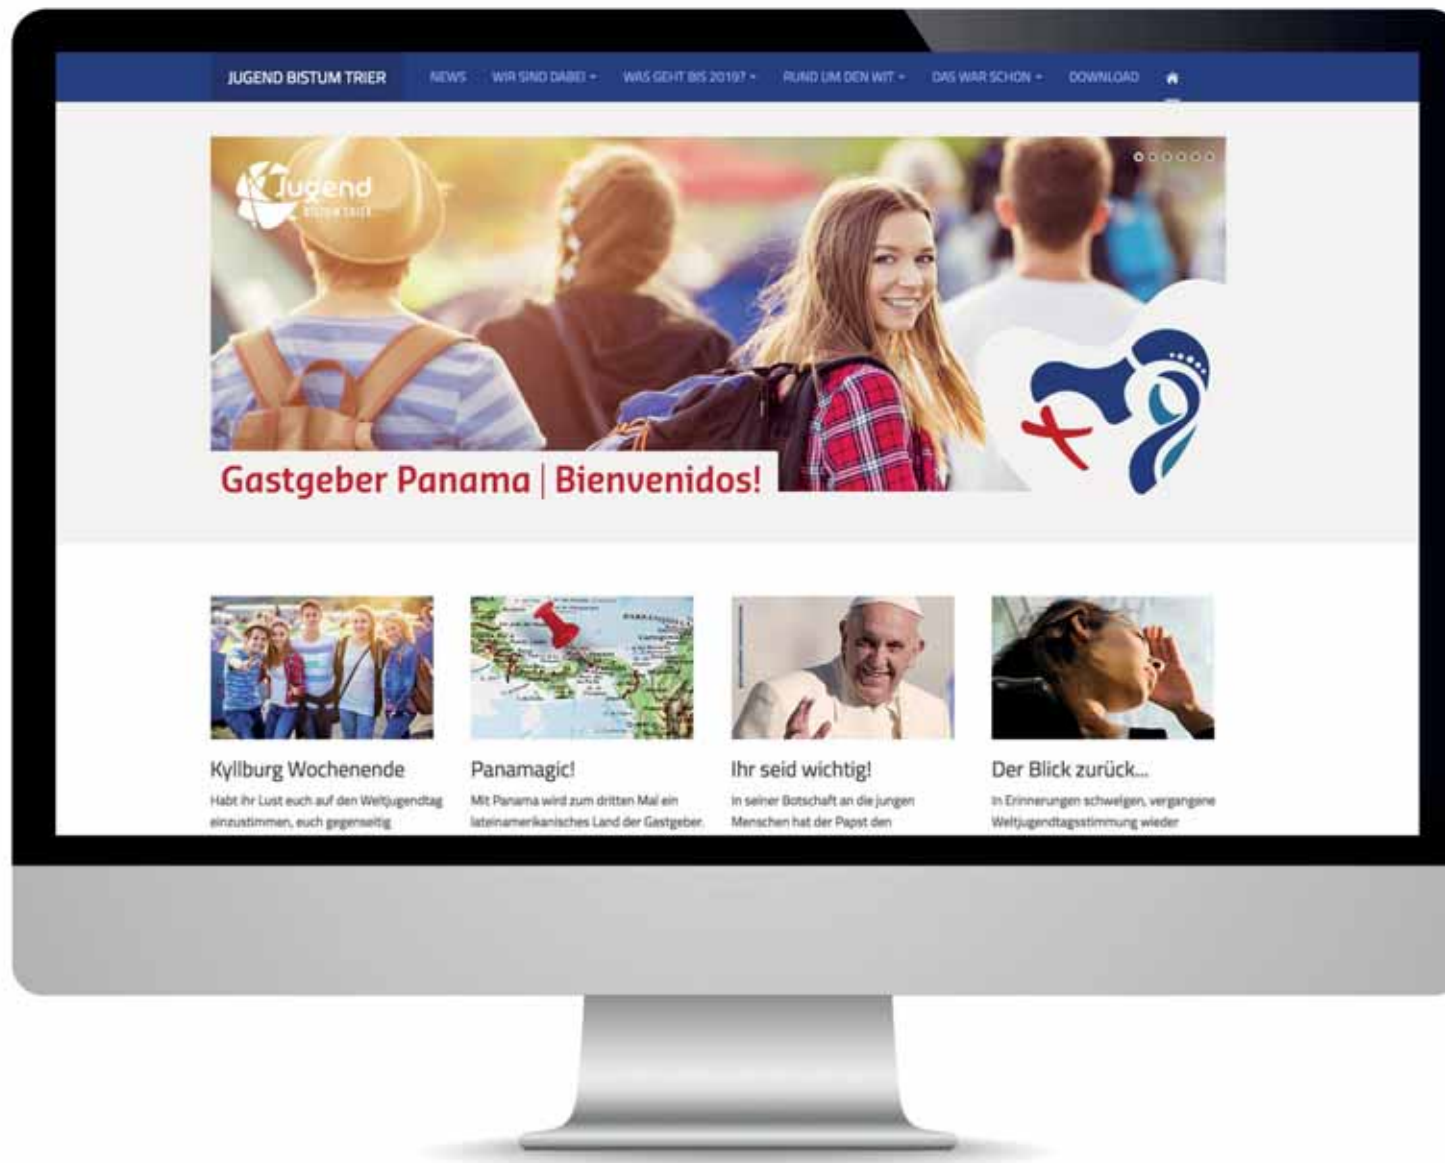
JUGEND BISTUM TRIER NEWS WIR SIND DABEI ▾ WAS GEHT BIS 2019? ▾ RUND UM DEN WJT ▾ DAS WAR SCHON ▾ DOWNLOAD

Jugend BISTUM TRIER

Gastgeber Panama | Bienvenidos!

Kyllburg Wochenende

Habt ihr Lust euch auf den Weltjugendtag einzustimmen, euch gegenseitig

Panamagic!

Mit Panama wird zum dritten Mal ein lateinamerikanisches Land der Gastgeber.

Ihr seid wichtig!

In seiner Botschaft an die jungen Menschen hat der Papst den

Der Blick zurück...

In Erinnerungen schwelgen, vergangene Weltjugendtagsstimmung wieder